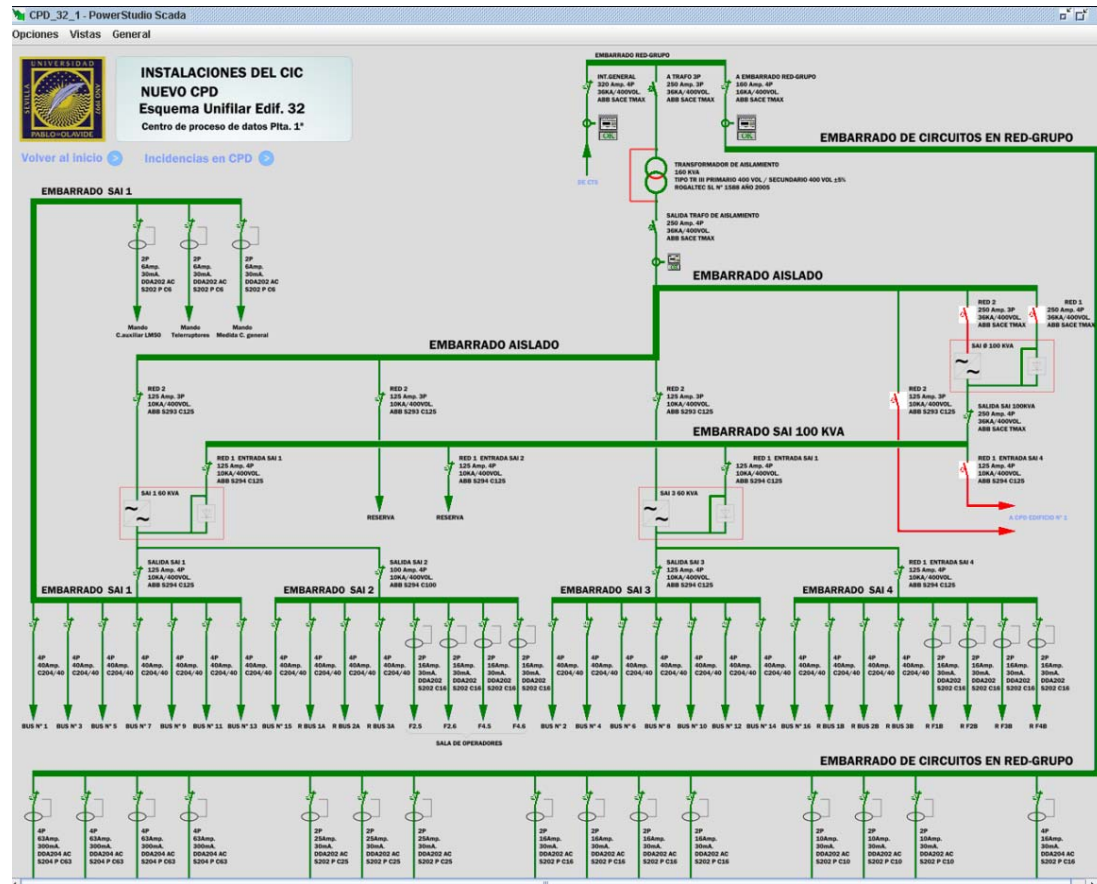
CPD_32_1 - PowerStudio Scada

Opciones Vistas General

UNIVERSIDAD PABLO DE OLAVIDE SEVILLA

INSTALACIONES DEL CIC
NUEVO CPD
Esquema Unifilar Edif. 32
Centro de proceso de datos Plta. 1ª

Volver al inicio

Incidencias en CPD

EMBARRADO RED-GRUPO

INT.GENERAL 320 Amp. 4P 36KA/400VOL. ABB SACE TMAX

A TRAFO 3P 250 Amp. 3P 36KA/400VOL. ABB SACE TMAX

A EMBARRADO RED-GRUPO 160 Amp. 4P 16KA/400VOL. ABB SACE TMAX

EMBARRADO DE CIRCUITOS EN RED-GRUPO

DE CTS

TRANSFORMADOR DE AISLAMIENTO 160 KVA TIPO TR III PRIMARIO 400 VOL / SECUNDARIO 400 VOL ±5% ROGALTEC SL Nº 1588 AÑO 2005

SALIDA TRAFO DE AISLAMIENTO 250 Amp. 4P 36KA/400VOL. ABB SACE TMAX

EMBARRADO SAI 1

2P 6Amp. 30mA. DDA202 AC S202 P C6

2P 6Amp. 30mA. DDA202 AC S202 P C6

2P 6Amp. 30mA. DDA202 AC S202 P C6

Mando C.auxiliar LMS0

Mando Telerruptores

Mando Medida C. general

EMBARRADO AISLADO

RED 2 250 Amp. 3P 36KA/400VOL. ABB SACE TMAX

RED 1 250 Amp. 4P 36KA/400VOL. ABB SACE TMAX

SAI Ø 100 KVA

EMBARRADO AISLADO

RED 2 125 Amp. 3P 10KA/400VOL. ABB S293 C125

RED 2 125 Amp. 3P 10KA/400VOL. ABB S293 C125

RED 2 125 Amp. 3P 10KA/400VOL. ABB S293 C125

RED 2 125 Amp. 3P 10KA/400VOL. ABB S293 C125

SALIDA SAI 100KVA 250 Amp. 4P 36KA/400VOL. ABB SACE TMAX

EMBARRADO SAI 100 KVA

RED 1 ENTRADA SAI 1 125 Amp. 4P 10KA/400VOL. ABB S294 C125

RED 1 ENTRADA SAI 2 125 Amp. 4P 10KA/400VOL. ABB S294 C125

RED 1 ENTRADA SAI 1 125 Amp. 4P 10KA/400VOL. ABB S294 C125

RED 1 ENTRADA SAI 4 125 Amp. 4P 10KA/400VOL. ABB S294 C125

SAI 1 60 KVA

SAI 3 60 KVA

RESERVA

RESERVA

A CPD EDIFICIO Nº 1

SALIDA SAI 1 125 Amp. 4P 10KA/400VOL. ABB S294 C125

SALIDA SAI 2 100 Amp. 4P 10KA/400VOL. ABB S294 C100

SALIDA SAI 3 125 Amp. 4P 10KA/400VOL. ABB S294 C125

RED 1 ENTRADA SAI 4 125 Amp. 4P 10KA/400VOL. ABB S294 C125

EMBARRADO SAI 1

EMBARRADO SAI 2

EMBARRADO SAI 3

EMBARRADO SAI 4

4P 40Amp. C204/40 (×7)

4P 40Amp. C204/40 (×4)

2P 16Amp. 30mA. DDA202 S202 C16 (×4)

4P 40Amp. C204/40 (×7)

4P 40Amp. C204/40 (×4)

2P 16Amp. 30mA. DDA202 S202 C16 (×4)

BUS Nº 1 BUS Nº 3 BUS Nº 5 BUS Nº 7 BUS Nº 9 BUS Nº 11 BUS Nº 13 BUS Nº 15 R BUS 1A R BUS 2A R BUS 3A F2.5 F2.6 F4.5 F4.6 BUS Nº 2 BUS Nº 4 BUS Nº 6 BUS Nº 8 BUS Nº 10 BUS Nº 12 BUS Nº 14 BUS Nº 16 R BUS 1B R BUS 2B R BUS 3B R F1B R F2B R F3B R F4B

SALA DE OPERADORES

EMBARRADO DE CIRCUITOS EN RED-GRUPO

4P 63Amp. 300mA. DDA204 AC S204 P C63 (×4)

2P 25Amp. 30mA. DDA202 AC S202 P C25 (×3)

2P 16Amp. 30mA. DDA202 AC S202 P C16 (×4)

2P 10Amp. 30mA. DDA202 AC S202 P C10 (×3)

4P 16Amp. 30mA. DDA204 AC S204 P C16